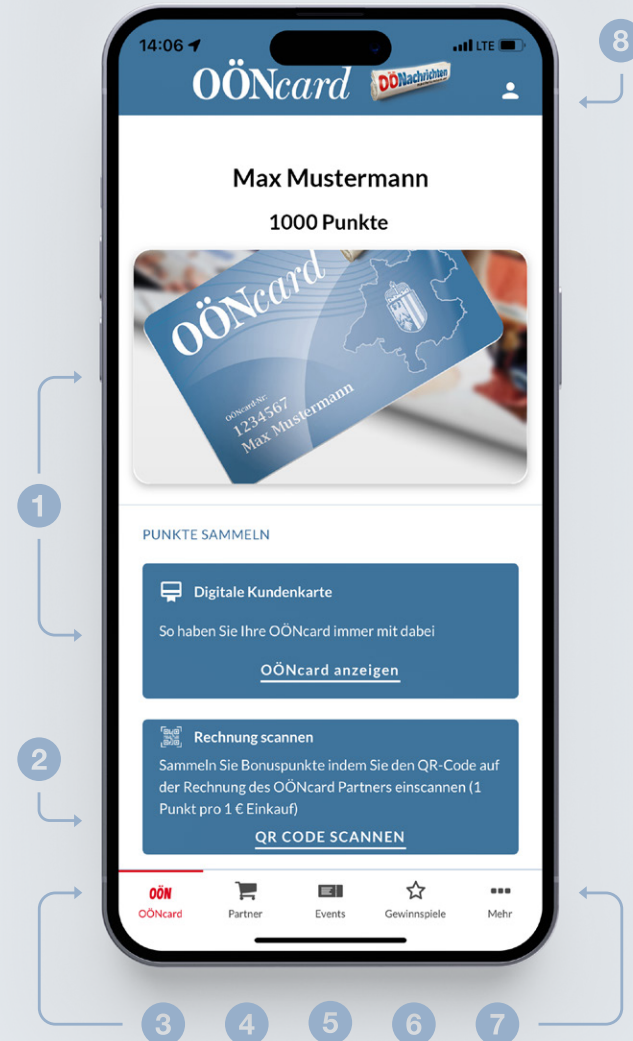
14:06

LTE

OÖNcard OÖNachrichten

8

Max Mustermann

1000 Punkte

OÖNcard

OÖNcard Nr.
1234567
Max Mustermann

1

PUNKTE SAMMELN

Digitale Kundenkarte

So haben Sie Ihre OÖNcard immer mit dabei

OÖNcard anzeigen

2

Rechnung scannen

Sammeln Sie Bonuspunkte indem Sie den QR-Code auf der Rechnung des OÖNcard Partners einscannen (1 Punkt pro 1 € Einkauf)

QR CODE SCANNEN

OÖN
OÖNcard

Partner

Events

Gewinnspiele

Mehr

3 4 5 6 7